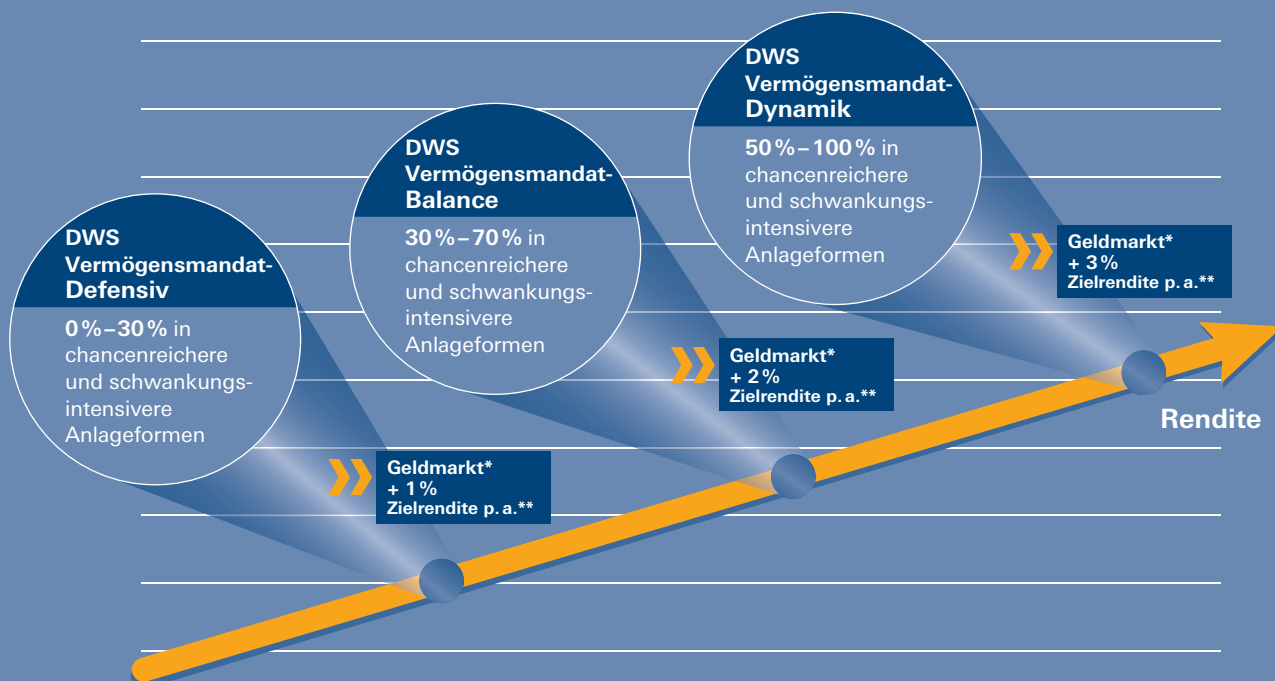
DWS Vermögensmandat-Dynamik

50 % – 100 % in chancenreichere und schwankungsintensivere Anlageformen

DWS Vermögensmandat-Balance

30 % – 70 % in chancenreichere und schwankungsintensivere Anlageformen

DWS Vermögensmandat-Defensiv

0 % – 30 % in chancenreichere und schwankungsintensivere Anlageformen

Geldmarkt* + 3 % Zielrendite p. a.**

Geldmarkt* + 2 % Zielrendite p. a.**

Geldmarkt* + 1 % Zielrendite p. a.**

Rendite